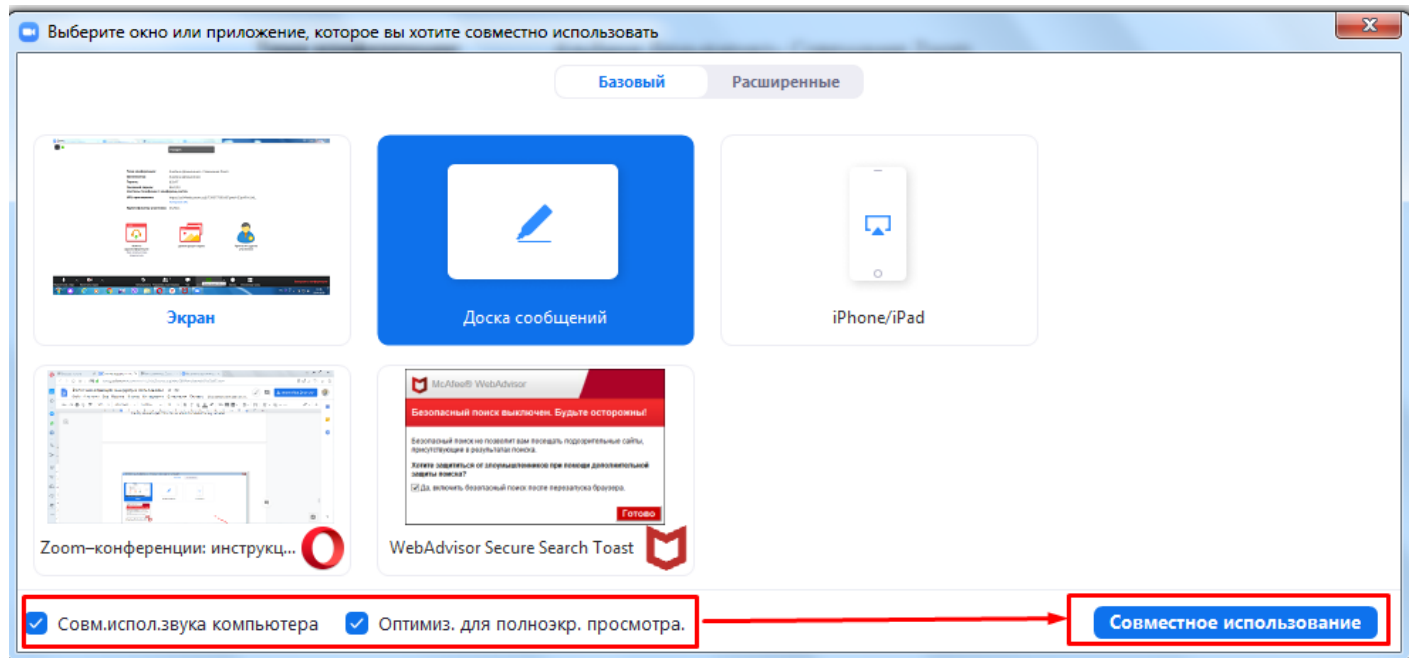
Выберите окно или приложение, которое вы хотите совместно использовать

Базовый

Расширенные

Экран

Доска сообщений

iPhone/iPad

McAfee® WebAdvisor

Безопасный поиск выключен. Будьте осторожны!

Безопасный поиск не позволит вам посещать подозрительные сайты, присутствующие в результатах поиска.

Хотите защититься от злоумышленников при помощи дополнительной защиты поиска?

Да, включить безопасный поиск после перезапуска браузера.

Готово

Zoom–конференции: инструкц...

WebAdvisor Secure Search Toast

Совм.испол.звука компьютера

Оптимиз. для полноэкр. просмотра.

Совместное использование